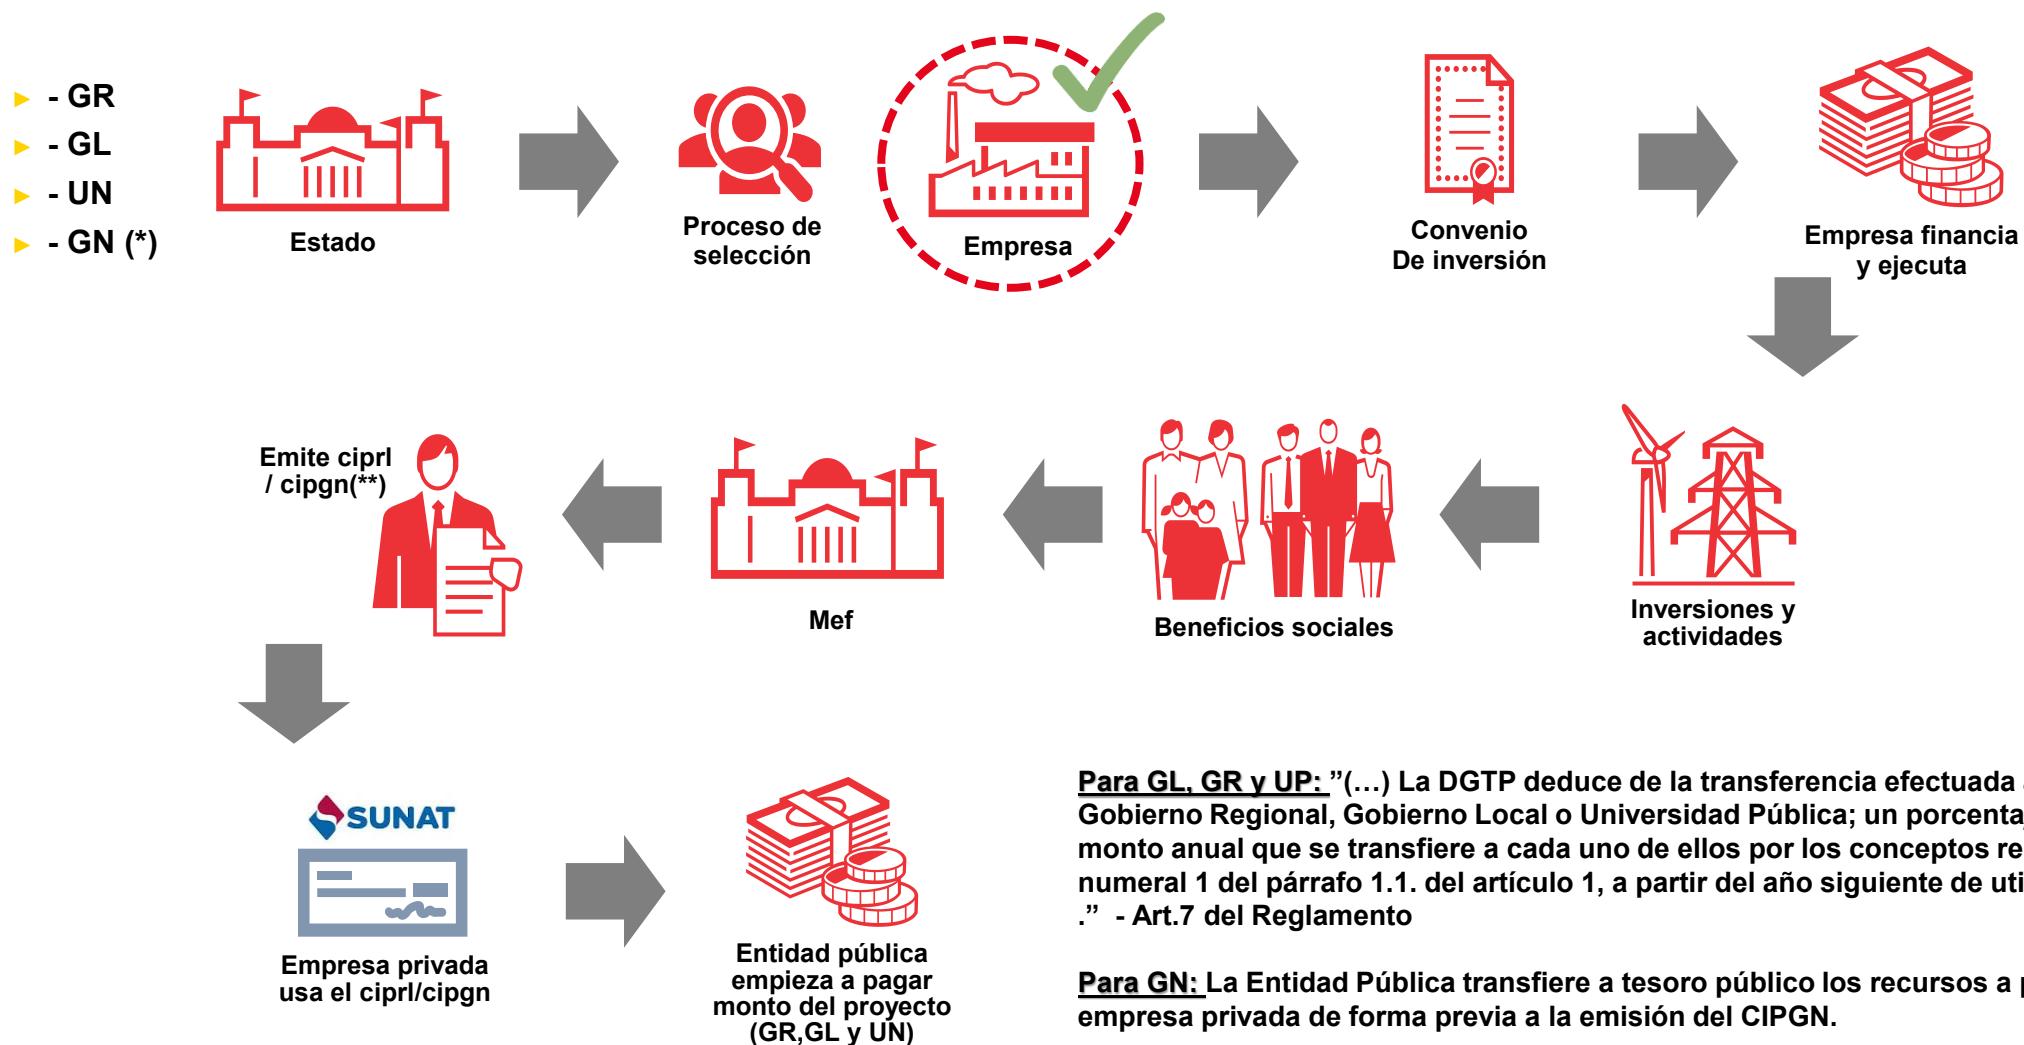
- GR
- GL
- UN
- GN (*)

Estado

Proceso de selección

Empresa

Convenio De inversión

Empresa financia y ejecuta

Inversiones y actividades

Beneficios sociales

Mef

Emite ciprl / cipgn(**)

SUNAT

Empresa privada usa el ciprl/cipgn

Entidad pública empieza a pagar monto del proyecto (GR,GL y UN)

Para GL, GR y UP: ”(…) La DGTP deduce de la transferencia efectuada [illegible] Gobierno Regional, Gobierno Local o Universidad Pública; un porcenta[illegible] monto anual que se transfiere a cada uno de ellos por los conceptos re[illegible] numeral 1 del párrafo 1.1. del artículo 1, a partir del año siguiente de uti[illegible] .” - Art.7 del Reglamento

Para GN: La Entidad Pública transfiere a tesoro público los recursos a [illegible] empresa privada de forma previa a la emisión del CIPGN.